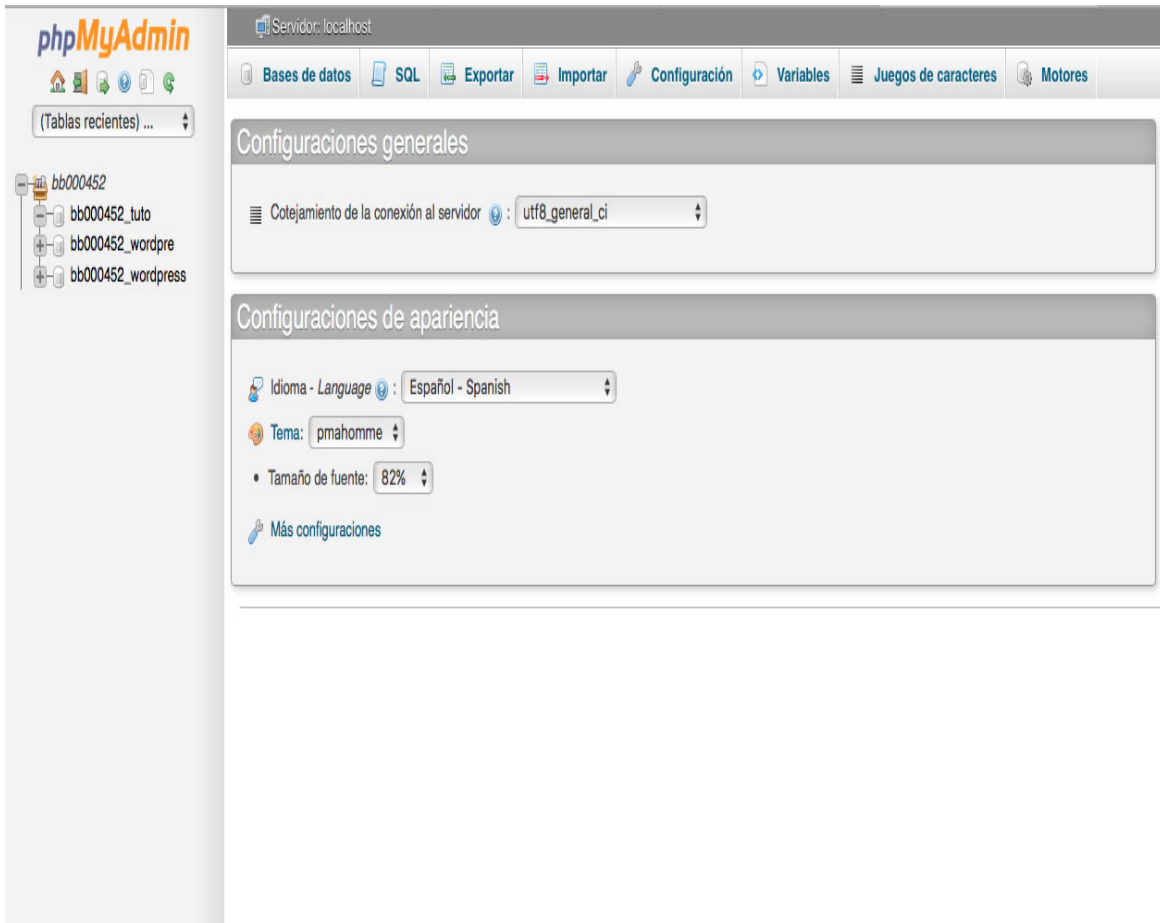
phpMyAdmin

(Tablas recientes) ...

bb000452
bb000452_tuto
bb000452_wordpre
bb000452_wordpress

Servidor: localhost

Bases de datos SQL Exportar Importar Configuración Variables Juegos de caracteres Motores

Configuraciones generales

Cotejamiento de la conexión al servidor : utf8_general_ci

Configuraciones de apariencia

Idioma - *Language* : Español - Spanish

Tema: pmahomme

Tamaño de fuente: 82%

Más configuraciones